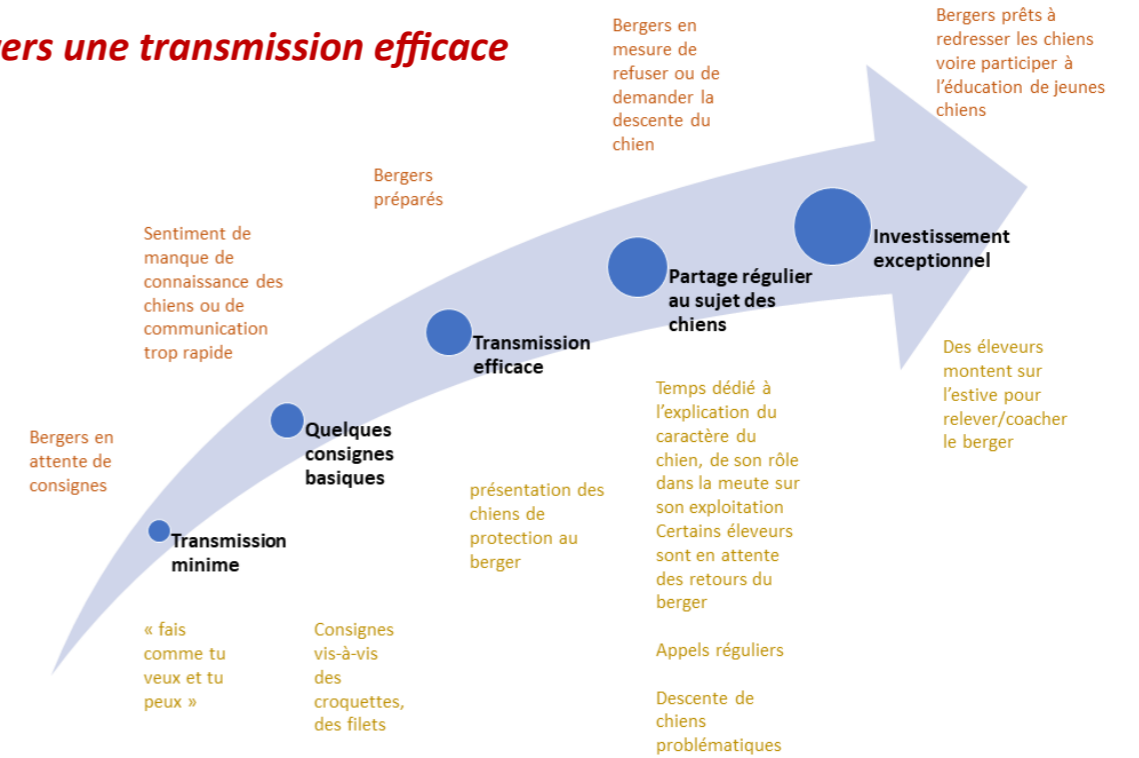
ers une transmission efficace

Bergers en mesure de refuser ou de demander la descente du chien

Bergers prêts à redresser les chiens voire participer à l'éducation de jeunes chiens

Bergers préparés

Sentiment de manque de connaissance des chiens ou de communication trop rapide

Investissement exceptionnel

Partage régulier au sujet des chiens

Transmission efficace

Des éleveurs montent sur l'estive pour relever/coacher le berger

Bergers en attente de consignes

Quelques consignes basiques

Temps dédié à l'explication du caractère du chien, de son rôle dans la meute sur son exploitation
Certains éleveurs sont en attente des retours du berger

Appels réguliers

Descente de chiens problématiques

présentation des chiens de protection au berger

Transmission minime

« fais comme tu veux et tu peux »

Consignes vis-à-vis des croquettes, des filets